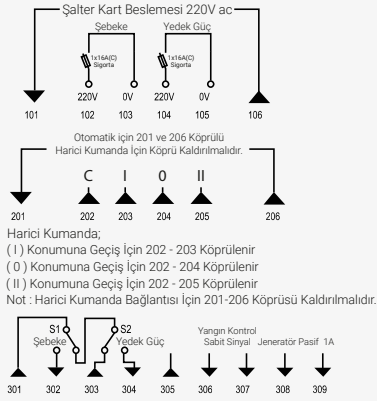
Şalter Kart Beslemesi 220V ac

Şebeke

Yedek Güç

1x16A(C) Sigorta

1x16A(C) Sigorta

220V 0V 220V 0V

101 102 103 104 105 106

Otomatik için 201 ve 206 Köprülü
Harici Kumanda İçin Köprü Kaldırılmalıdır.

C I 0 II

201 202 203 204 205 206

Harici Kumanda;
( I ) Konumuna Geçiş İçin 202 - 203 Köprülenir
( 0 ) Konumuna Geçiş İçin 202 - 204 Köprülenir
( II ) Konumuna Geçiş İçin 202 - 205 Köprülenir
Not : Harici Kumanda Bağlantısı İçin 201-206 Köprüsü Kaldırılmalıdır.

S1
Şebeke

S2
Yedek Güç

Yangın Kontrol
Sabit Sinyal

Jeneratör Pasif 1A

301 302 303 304 305 306 307 308 309